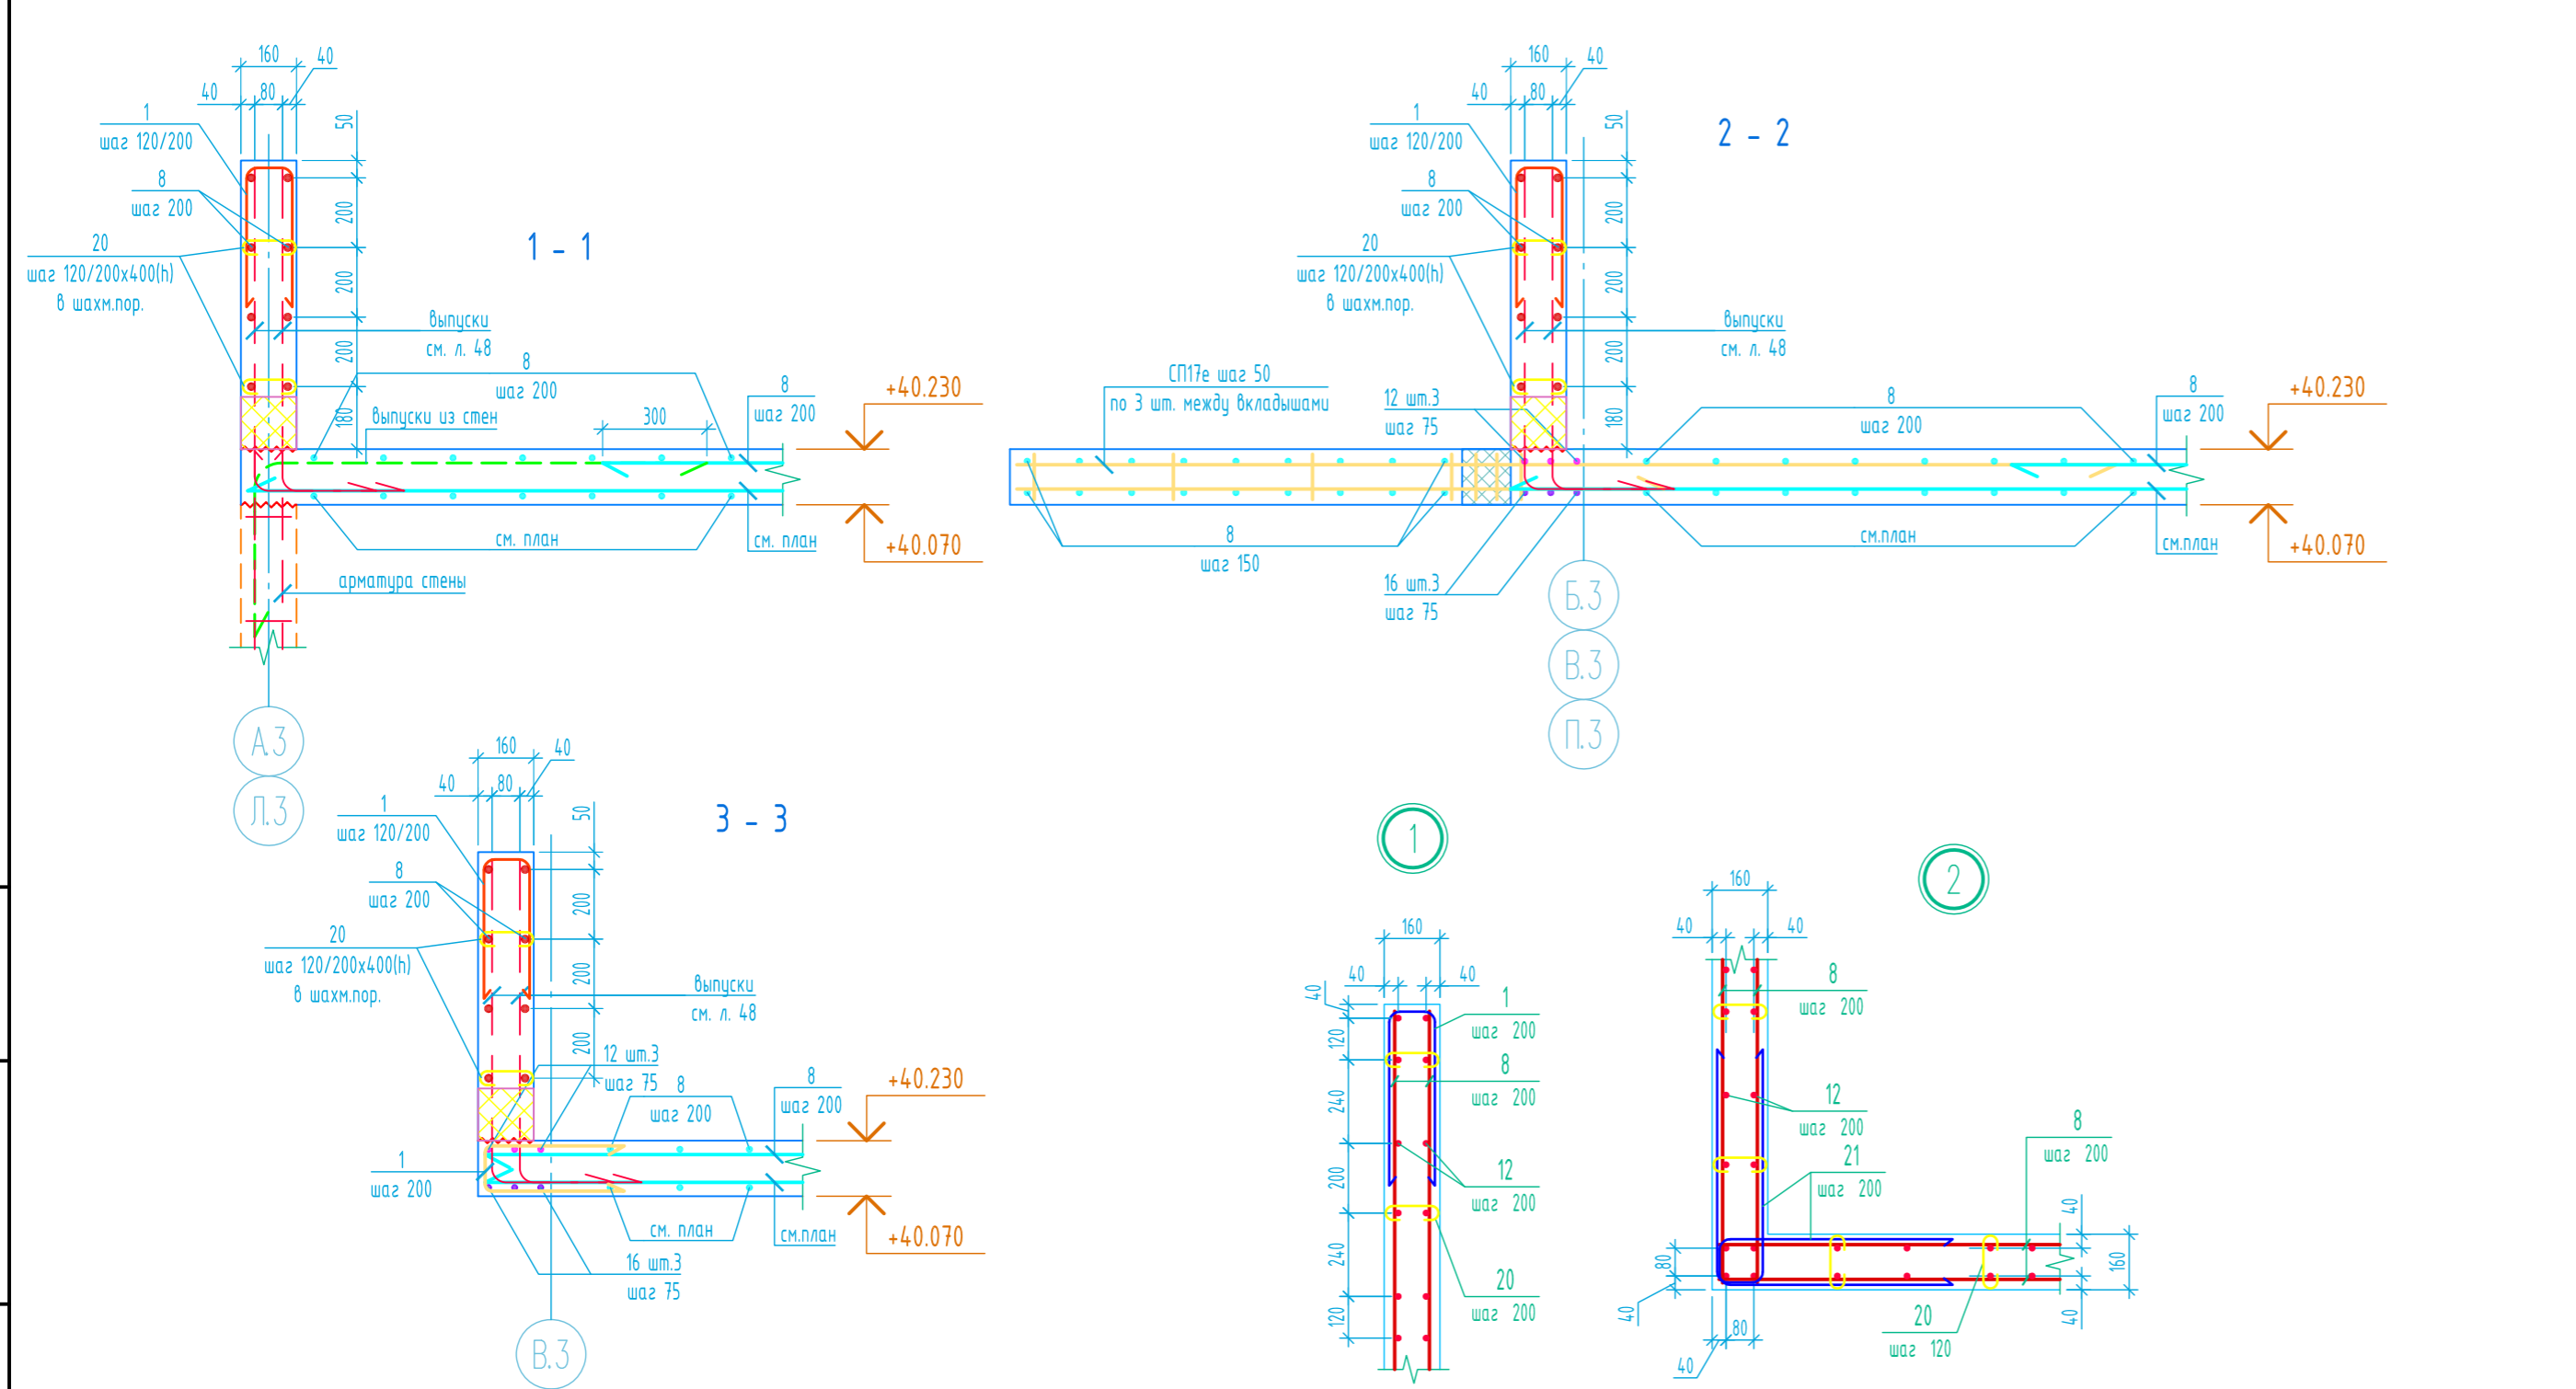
1 - 1

160
40
40
80
50
200
200
200
180
1
шаг 120/200
8
шаг 200
20
шаг 120/200х400(h)
в шахм.пор.
выпуски
см. л. 48
8
шаг 200
выпуски из стен
300
8
шаг 200
+40.230
+40.070
см. план
см. план
арматура стены
А.3
Л.3

2 - 2

160
40
40
80
50
200
200
200
180
1
шаг 120/200
8
шаг 200
20
шаг 120/200х400(h)
в шахм.пор.
выпуски
см. л. 48
СП17е шаг 50
по 3 шт. между вкладышами
12 шт.3
шаг 75
8
шаг 200
8
шаг 200
+40.230
+40.070
8
шаг 150
см.план
см.план
16 шт.3
шаг 75
Б.3
В.3
П.3

3 - 3

160
40
40
80
50
200
200
200
1
шаг 120/200
8
шаг 200
20
шаг 120/200х400(h)
в шахм.пор.
выпуски
см. л. 48
12 шт.3
шаг 75
8
шаг 200
8
шаг 200
+40.230
1
шаг 200
см. план
см.план
+40.070
16 шт.3
шаг 75
В.3

1

160
40
40
40
120
240
200
240
120
1
шаг 200
8
шаг 200
12
шаг 200
20
шаг 200

2

160
40
40
8
шаг 200
12
шаг 200
21
шаг 200
8
шаг 200
40
160
40
80
40
80
40
20
шаг 120